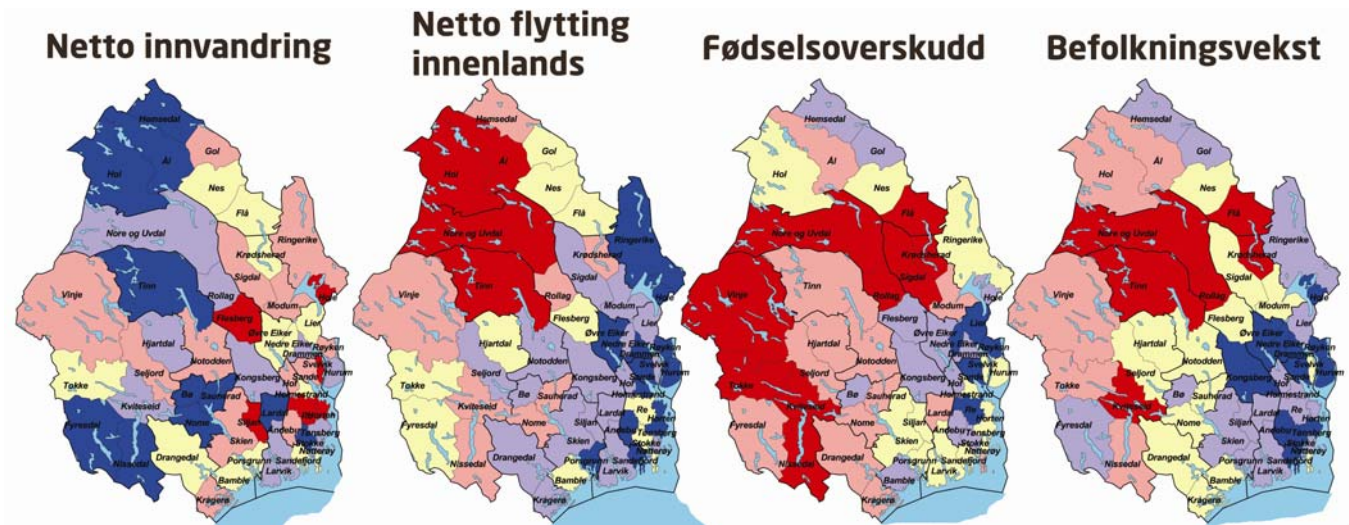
Netto innvandring

Hemsedal
Ål
Gol
Hol
Nes
Flå
Nore og Uvdal
Ringerike
Krødsherad
Sigdal
Tinn
Rollag
Modum
Hole
Vinje
Flesberg
Øvre Eiker
Lier
Nedre Eiker
Drammen
Røyken
Hjartdal
Notodden
Svelvik
Hurum
Tokke
Seljord
Kongsberg
Hof
Kviteseid
Bø
Sauherad
Holmestrand
Lardal
Re
Horten
Fyresdal
Nome
Siljan
Andebu
Stokke
Tønsberg
Skien
Nøtterøy
Nissedal
Drangedal
Porsgrunn
Sandefjord
Larvik
Bamble
Kragerø

Netto flytting innenlands

Hemsedal
Ål
Gol
Hol
Nes
Flå
Nore og Uvdal
Ringerike
Krødsherad
Sigdal
Tinn
Rollag
Modum
Hole
Vinje
Flesberg
Øvre Eiker
Lier
Nedre Eiker
Drammen
Røyken
Hjartdal
Notodden
Svelvik
Hurum
Tokke
Seljord
Kongsberg
Hof
Kviteseid
Bø
Sauherad
Holmestrand
Lardal
Re
Horten
Fyresdal
Nome
Siljan
Andebu
Stokke
Tønsberg
Skien
Nøtterøy
Nissedal
Drangedal
Porsgrunn
Sandefjord
Larvik
Bamble
Kragerø

Fødselsoverskudd

Hemsedal
Ål
Gol
Hol
Nes
Flå
Nore og Uvdal
Ringerike
Krødsherad
Sigdal
Tinn
Rollag
Modum
Hole
Vinje
Flesberg
Øvre Eiker
Lier
Nedre Eiker
Drammen
Røyken
Hjartdal
Notodden
Svelvik
Hurum
Tokke
Seljord
Kongsberg
Hof
Kviteseid
Bø
Sauherad
Holmestrand
Lardal
Re
Horten
Fyresdal
Nome
Siljan
Andebu
Stokke
Tønsberg
Skien
Nøtterøy
Nissedal
Drangedal
Porsgrunn
Sandefjord
Larvik
Bamble
Kragerø

Befolkningsvekst

Hemsedal
Ål
Gol
Hol
Nes
Flå
Nore og Uvdal
Ringerike
Krødsherad
Sigdal
Tinn
Rollag
Modum
Hole
Vinje
Flesberg
Øvre Eiker
Lier
Nedre Eiker
Drammen
Røyken
Hjartdal
Notodden
Svelvik
Hurum
Tokke
Seljord
Kongsberg
Hof
Kviteseid
Bø
Sauherad
Holmestrand
Lardal
Re
Horten
Fyresdal
Nome
Siljan
Andebu
Stokke
Tønsberg
Skien
Nøtterøy
Nissedal
Drangedal
Porsgrunn
Sandefjord
Larvik
Bamble
Kragerø